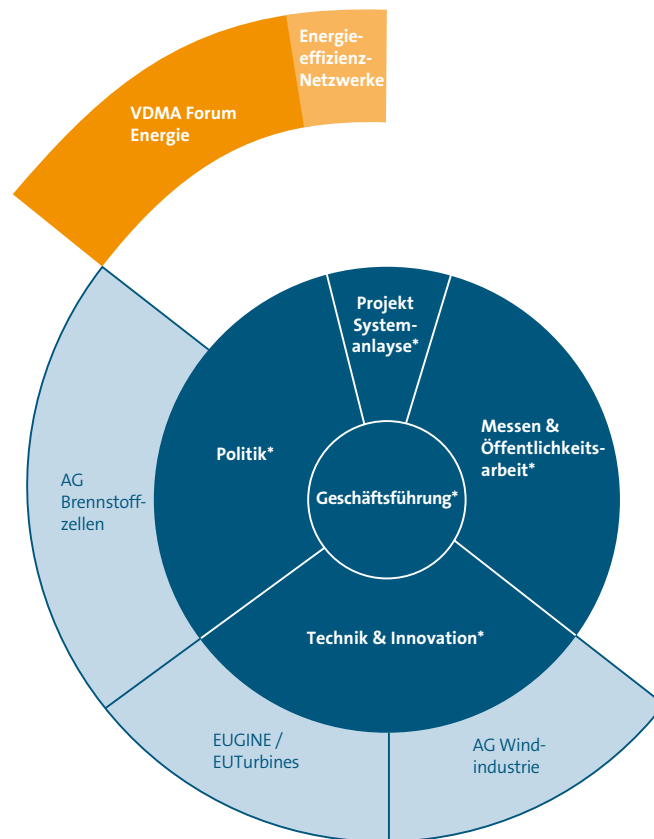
Energieeffizienz-Netzwerke

VDMA Forum Energie

Projekt Systemanlayse*

Politik*

Messen & Öffentlichkeitsarbeit*

Geschäftsführung*

AG Brennstoffzellen

Technik & Innovation*

EUGINE / EUTurbines

AG Windindustrie